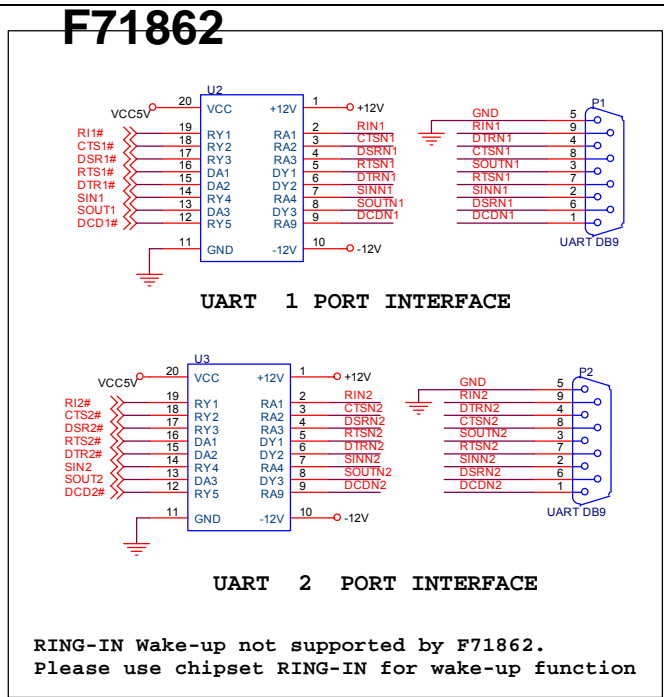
F71862

U2

VCC5V 20 VCC +12V 1 +12V

RI1# 19 RY1 RA1 2 RIN1
CTS1# 18 RY2 RA2 3 CTSN1
DSR1# 17 RY3 RA3 4 DSRN1
RTS1# 16 DA1 DY1 5 RTSN1
DTR1# 15 DA2 DY2 6 DTRN1
SIN1 14 RY4 RA4 7 SINN1
SOUT1 13 DA3 DY3 8 SOUTN1
DCD1# 12 RY5 RA9 9 DCDN1

11 GND -12V 10 -12V

P1
GND 5
RIN1 9
DTRN1 4
CTSN1 8
SOUTN1 3
RTSN1 7
SINN1 2
DSRN1 6
DCDN1 1
UART DB9

UART 1 PORT INTERFACE

U3

VCC5V 20 VCC +12V 1 +12V

RI2# 19 RY1 RA1 2 RIN2
CTS2# 18 RY2 RA2 3 CTSN2
DSR2# 17 RY3 RA3 4 DSRN2
RTS2# 16 DA1 DY1 5 RTSN2
DTR2# 15 DA2 DY2 6 DTRN2
SIN2 14 RY4 RA4 7 SINN2
SOUT2 13 DA3 DY3 8 SOUTN2
DCD2# 12 RY5 RA9 9 DCDN2

11 GND -12V 10 -12V

P2
GND 5
RIN2 9
DTRN2 4
CTSN2 8
SOUTN2 3
RTSN2 7
SINN2 2
DSRN2 6
DCDN2 1
UART DB9

UART 2 PORT INTERFACE

RING-IN Wake-up not supported by F71862.
Please use chipset RING-IN for wake-up function